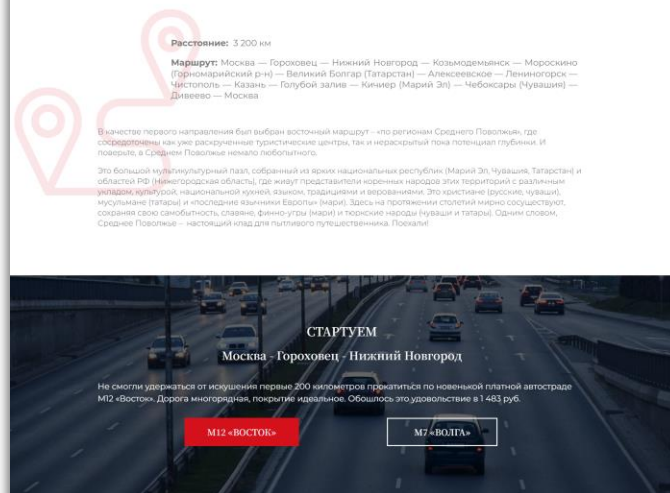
**Расстояние:** 3 200 км

**Маршрут:** Москва — Гороховец — Нижний Новгород — Козьмодемьянск — Морокино (Горномарийский р-н) — Великий Болгар (Татарстан) — Алексеевское — Лениногорск — Чистополь — Казань — Голубой залив — Кичиер (Марий Эл) — Чебоксары (Чувашия) — Дивеево — Москва

В качестве первого направления был выбран восточный маршрут - «по регионам Среднего Поволжья», где сосредоточены как уже раскрученные туристические центры, так и нераскрытый пока потенциал глубинки. И поверьте, в Среднем Поволжье немало любопытного.

Это большой мультикультурный пазл, собранный из ярких национальных республик (Марий Эл, Чувашия, Татарстан) и областей РФ (Нижегородская область), где живут представители коренных народов этих территорий с различным укладом, культурой, национальной кухней, языком, традициями и верованиями. Это христиане (русские, чуваши), мусульмане (татары) и «последние язычники Европы» (мари). Здесь на протяжении столетий мирно сосуществуют, сохраняя свою самобытность, славяне, финно-угры (мари) и тюркские народы (чуваши и татары). Одним словом, Среднее Поволжье – настоящий клад для пытливого путешественника. Поехали!

СТАРТУЕМ

Москва - Гороховец - Нижний Новгород

Не смогли удержаться от искушения первые 200 километров прокатиться по новенькой платной автостраде М12 «Восток». Дорога многорядная, покрытие идеальное. Обошлось это удовольствие в 1 483 руб.

М12 «ВОСТОК»

М7 «ВОЛГА»